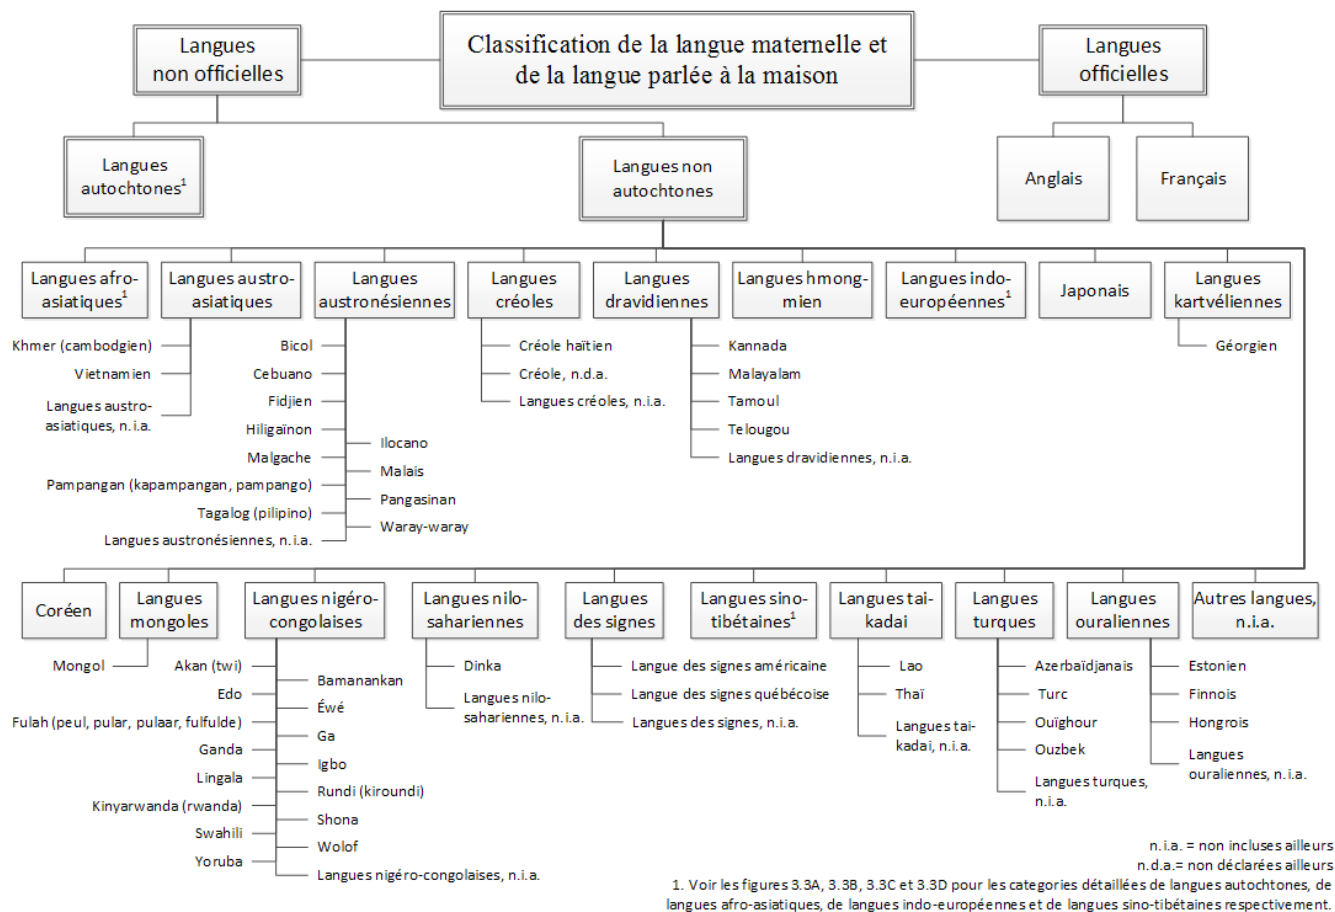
Langues non officielles

Classification de la langue maternelle et de la langue parlée à la maison

Langues officielles

Langues autochtones$^1$

Langues non autochtones

Anglais

Français

Langues afro-asiatiques$^1$

Langues austro-asiatiques

Khmer (cambodgien)
Vietnamien
Langues austro-asiatiques, n.i.a.

Langues austronésiennes

Bicol
Cebuano
Fidjien
Hiligaïnon
Malgache
Pampangan (kapampangan, pampango)
Tagalog (pilipino)
Langues austronésiennes, n.i.a.
Ilocano
Malais
Pangasinan
Waray-waray

Langues créoles

Créole haïtien
Créole, n.d.a.
Langues créoles, n.i.a.

Langues dravidiennes

Kannada
Malayalam
Tamoul
Telougou
Langues dravidiennes, n.i.a.

Langues hmong-mien

Langues indo-européennes$^1$

Japonais

Langues kartvéliennes

Géorgien

Coréen

Langues mongoles

Mongol

Langues nigéro-congolaises

Akan (twi)
Edo
Fulah (peul, pular, pulaar, fulfulde)
Ganda
Lingala
Kinyarwanda (rwanda)
Swahili
Yoruba
Bamanankan
Éwé
Ga
Igbo
Rundi (kiroundi)
Shona
Wolof
Langues nigéro-congolaises, n.i.a.

Langues nilo-sahariennes

Dinka
Langues nilo-sahariennes, n.i.a.

Langues des signes

Langue des signes américaine
Langue des signes québécoise
Langues des signes, n.i.a.

Langues sino-tibétaines$^1$

Langues tai-kadai

Lao
Thaï
Langues tai-kadai, n.i.a.

Langues turques

Azerbaïdjanais
Turc
Ouïghour
Ouzbek
Langues turques, n.i.a.

Langues ouraliennes

Estonien
Finnois
Hongrois
Langues ouraliennes, n.i.a.

Autres langues, n.i.a.

n.i.a. = non incluses ailleurs
n.d.a.= non déclarées ailleurs
1. Voir les figures 3.3A, 3.3B, 3.3C et 3.3D pour les categories détaillées de langues autochtones, de langues afro-asiatiques, de langues indo-européennes et de langues sino-tibétaines respectivement.